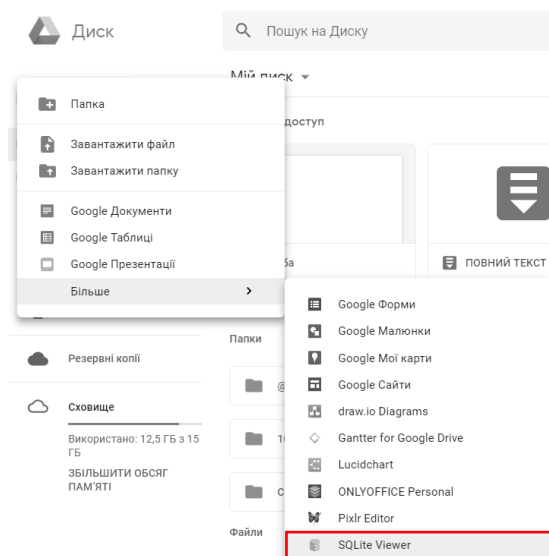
Диск

Пошук на Диску

Мій диск

доступ

Папка

Завантажити файл

Завантажити папку

Google Документи

Google Таблиці

Google Презентації

Більше

ба

ПОВНИЙ ТЕКСТ

Google Форми

Google Малюнки

Google Мої карти

Google Сайти

draw.io Diagrams

Gantter for Google Drive

Lucidchart

ONLYOFFICE Personal

Pixlr Editor

SQLite Viewer

Резервні копії

Папки

Сховище

Використано: 12,5 ГБ з 15 ГБ

ЗБІЛЬШИТИ ОБСЯГ ПАМ'ЯТІ

Файли